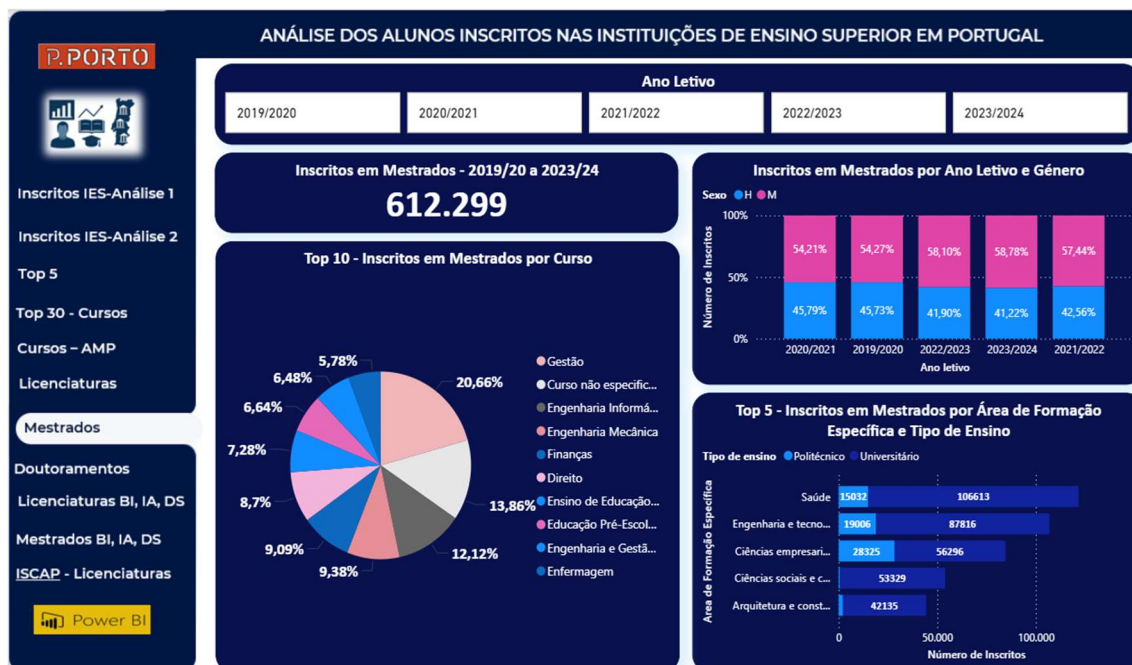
ANÁLISE DOS ALUNOS INSCRITOS NAS INSTITUIÇÕES DE ENSINO SUPERIOR EM PORTUGAL

P.PORTO

Inscritos IES-Análise 1
Inscritos IES-Análise 2
Top 5
Top 30 - Cursos
Cursos – AMP
Licenciaturas
Mestrados
Doutoramentos
Licenciaturas BI, IA, DS
Mestrados BI, IA, DS
ISCAP - Licenciaturas

Power BI

Ano Letivo

| 2019/2020 | 2020/2021 | 2021/2022 | 2022/2023 | 2023/2024 |
|---|---|---|---|---|

Inscritos em Mestrados - 2019/20 a 2023/24
612.299

Top 10 - Inscritos em Mestrados por Curso

20,66%
13,86%
12,12%
9,38%
9,09%
8,7%
7,28%
6,64%
6,48%
5,78%

Gestão
Curso não especific...
Engenharia Informá...
Engenharia Mecânica
Finanças
Direito
Ensino de Educação...
Educação Pré-Escol...
Engenharia e Gestã...
Enfermagem

Inscritos em Mestrados por Ano Letivo e Género

Sexo H M

100%
50%
0%
Número de Inscritos

| | 2020/2021 | 2019/2020 | 2022/2023 | 2023/2024 | 2021/2022 |
|---|---|---|---|---|---|
| M | 54,21% | 54,27% | 58,10% | 58,78% | 57,44% |
| H | 45,79% | 45,73% | 41,90% | 41,22% | 42,56% |

Ano letivo

Top 5 - Inscritos em Mestrados por Área de Formação Específica e Tipo de Ensino

Tipo de ensino Politécnico Universitário

Área de Formação Específica

| | Politécnico | Universitário |
|---|---|---|
| Saúde | 15032 | 106613 |
| Engenharia e tecno... | 19006 | 87816 |
| Ciências empresari... | 28325 | 56296 |
| Ciências sociais e c... | | 53329 |
| Arquitetura e const... | | 42135 |

0
50.000
100.000
Número de Inscritos